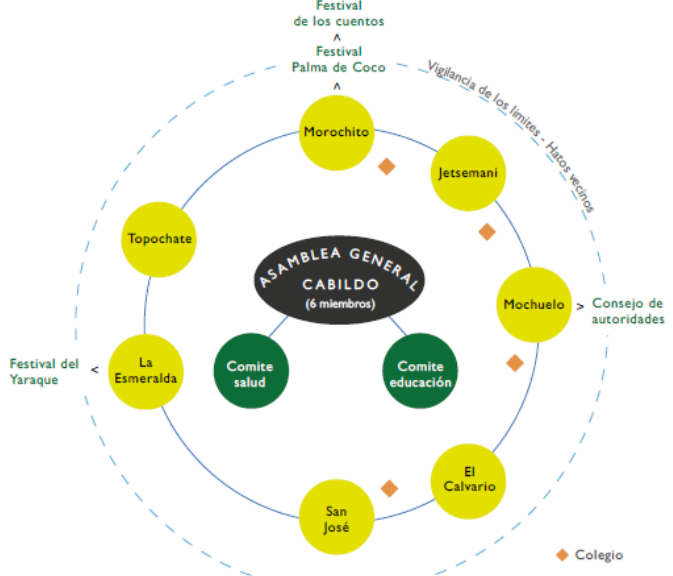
Festival de los cuentos
^
Festival Palma de Coco
^
Vigilancia de los límites - Hatos vecinos

Morochito
Jetsemani
Topochate
ASAMBLEA GENERAL
CABILDO
(6 miembros)
Mochuelo
> Consejo de autoridades
Festival del Yaraque <
La Esmeralda
Comite salud
Comite educación
El Calvario
San José
Colegio